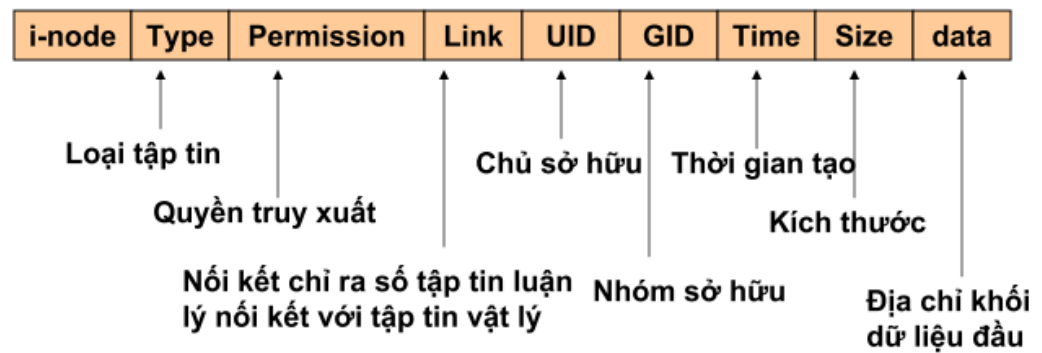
| i-node | Type | Permission | Link | UID | GID | Time | Size | data |
|---|---|---|---|---|---|---|---|---|

Loại tập tin

Quyền truy xuất

Nối kết chỉ ra số tập tin luận lý nối kết với tập tin vật lý

Chủ sở hữu

Nhóm sở hữu

Thời gian tạo

Kích thước

Địa chỉ khối dữ liệu đầu